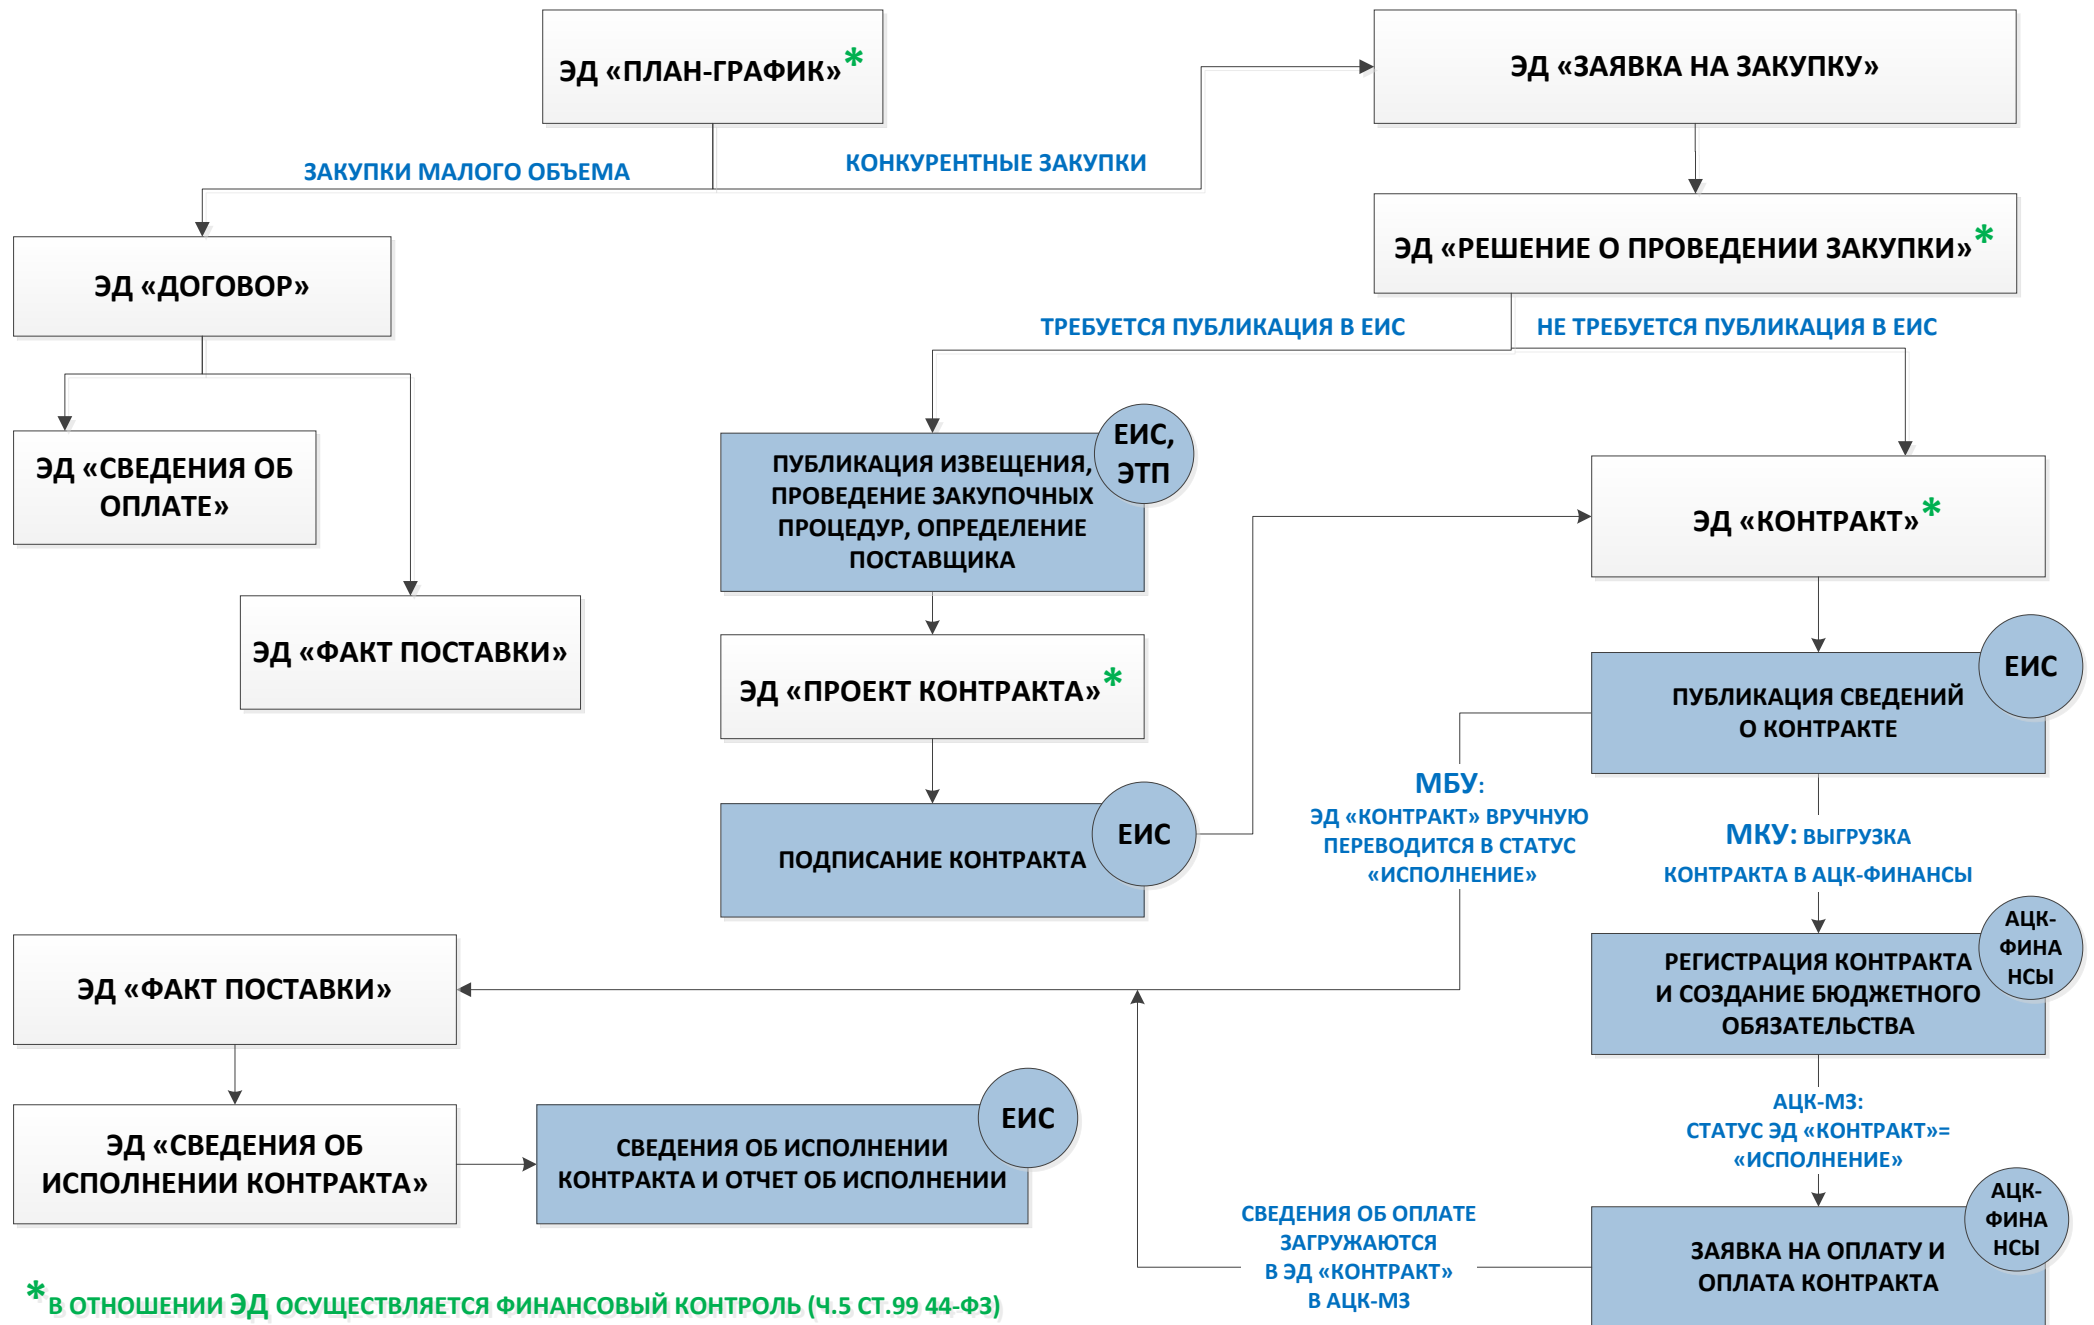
ЭД «ПЛАН-ГРАФИК»*

ЭД «ЗАЯВКА НА ЗАКУПКУ»

ЗАКУПКИ МАЛОГО ОБЪЕМА

КОНКУРЕНТНЫЕ ЗАКУПКИ

ЭД «РЕШЕНИЕ О ПРОВЕДЕНИИ ЗАКУПКИ»*

ЭД «ДОГОВОР»

ТРЕБУЕТСЯ ПУБЛИКАЦИЯ В ЕИС

НЕ ТРЕБУЕТСЯ ПУБЛИКАЦИЯ В ЕИС

ЭД «СВЕДЕНИЯ ОБ ОПЛАТЕ»

ПУБЛИКАЦИЯ ИЗВЕЩЕНИЯ, ПРОВЕДЕНИЕ ЗАКУПОЧНЫХ ПРОЦЕДУР, ОПРЕДЕЛЕНИЕ ПОСТАВЩИКА

ЕИС, ЭТП

ЭД «КОНТРАКТ»*

ЭД «ФАКТ ПОСТАВКИ»

ЭД «ПРОЕКТ КОНТРАКТА»*

ПУБЛИКАЦИЯ СВЕДЕНИЙ О КОНТРАКТЕ

ЕИС

МБУ: ЭД «КОНТРАКТ» ВРУЧНУЮ ПЕРЕВОДИТСЯ В СТАТУС «ИСПОЛНЕНИЕ»

ПОДПИСАНИЕ КОНТРАКТА

ЕИС

МКУ: ВЫГРУЗКА КОНТРАКТА В АЦК-ФИНАНСЫ

ЭД «ФАКТ ПОСТАВКИ»

РЕГИСТРАЦИЯ КОНТРАКТА И СОЗДАНИЕ БЮДЖЕТНОГО ОБЯЗАТЕЛЬСТВА

АЦК-ФИНАНСЫ

АЦК-МЗ: СТАТУС ЭД «КОНТРАКТ»= «ИСПОЛНЕНИЕ»

ЭД «СВЕДЕНИЯ ОБ ИСПОЛНЕНИИ КОНТРАКТА»

СВЕДЕНИЯ ОБ ИСПОЛНЕНИИ КОНТРАКТА И ОТЧЕТ ОБ ИСПОЛНЕНИИ

ЕИС

СВЕДЕНИЯ ОБ ОПЛАТЕ ЗАГРУЖАЮТСЯ В ЭД «КОНТРАКТ» В АЦК-МЗ

ЗАЯВКА НА ОПЛАТУ И ОПЛАТА КОНТРАКТА

АЦК-ФИНАНСЫ

*В ОТНОШЕНИИ ЭД ОСУЩЕСТВЛЯЕТСЯ ФИНАНСОВЫЙ КОНТРОЛЬ (Ч.5 СТ.99 44-ФЗ)